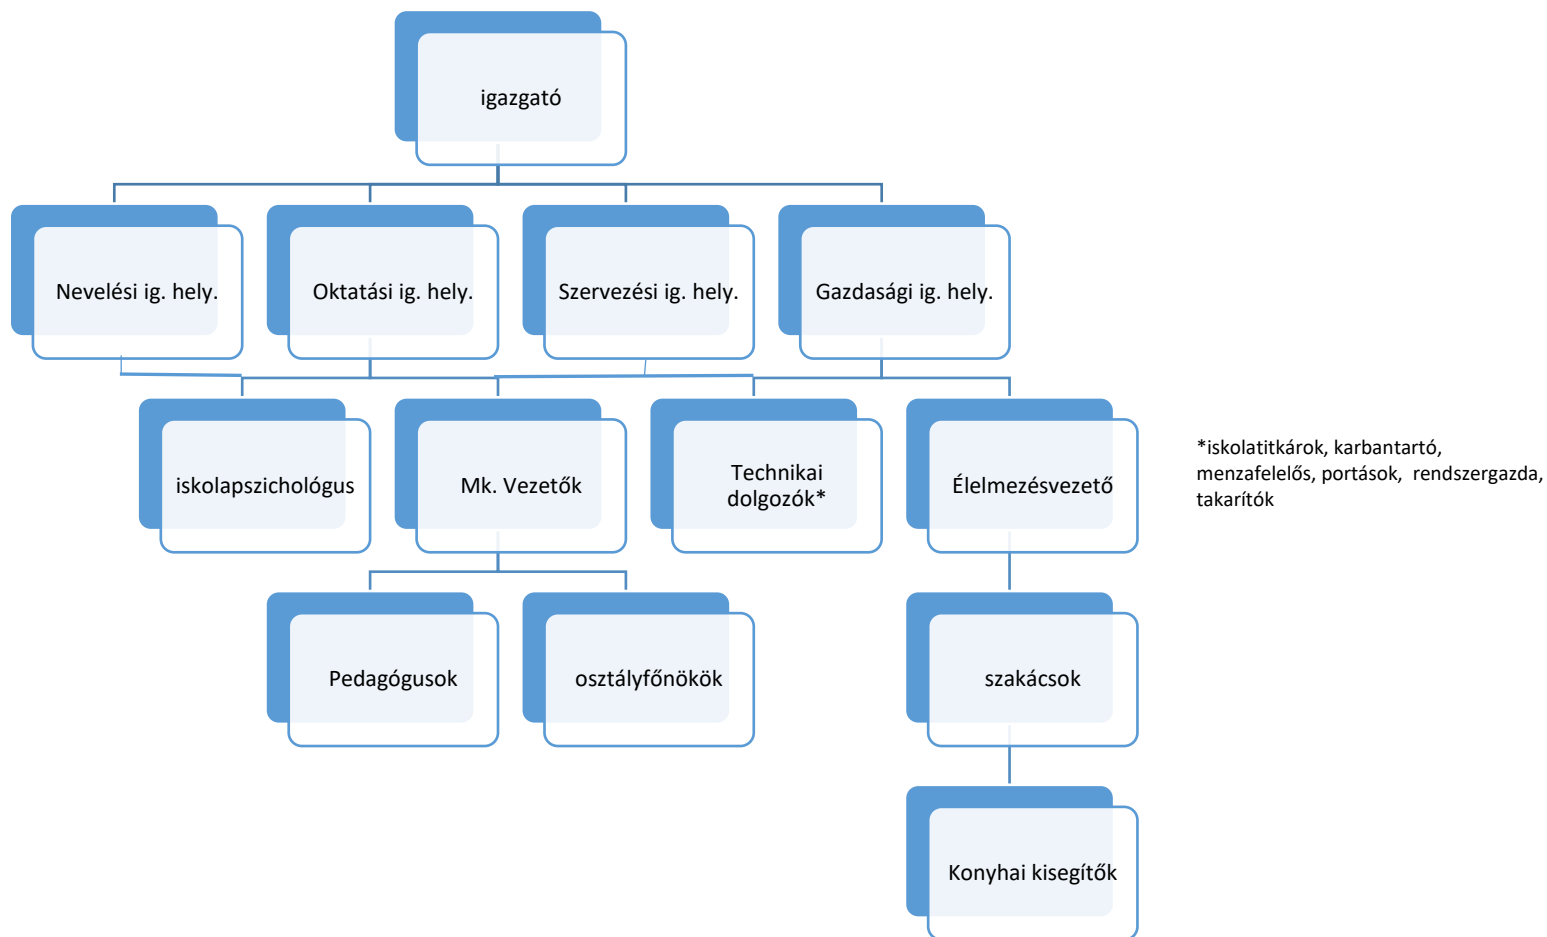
igazgató

Nevelési ig. hely.

Oktatási ig. hely.

Szervezési ig. hely.

Gazdasági ig. hely.

iskolapszichológus

Mk. Vezetők

Technikai dolgozók*

Élelmezésvezető

*iskolatitkárok, karbantartó, menzafelelős, portások, rendszergazda, takarítók

Pedagógusok

osztályfőnökök

szakácsok

Konyhai kisegítők